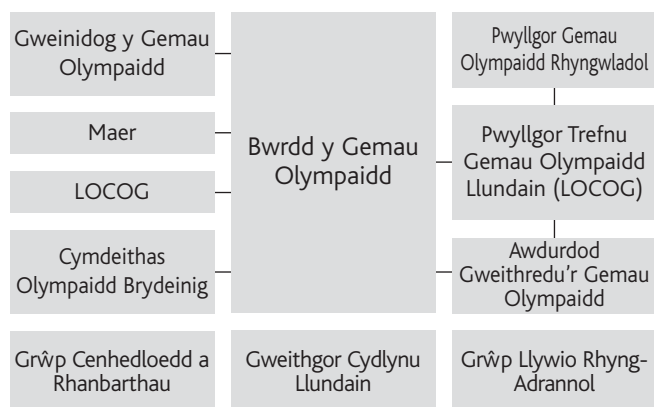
Gweinidog y Gemau Olympaidd

Maer

LOCOG

Cymdeithas Olympaidd Brydeinig

Bwrdd y Gemau Olympaidd

Pwyllgor Gemau Olympaidd Rhyngwladol

Pwyllgor Trefnu Gemau Olympaidd Llundain (LOCOG)

Awdurdod Gweithredu'r Gemau Olympaidd

Grŵp Cenhedloedd a Rhanbarthau

Gweithgor Cydlynu Llundain

Grŵp Llywio Rhyng-Adrannol